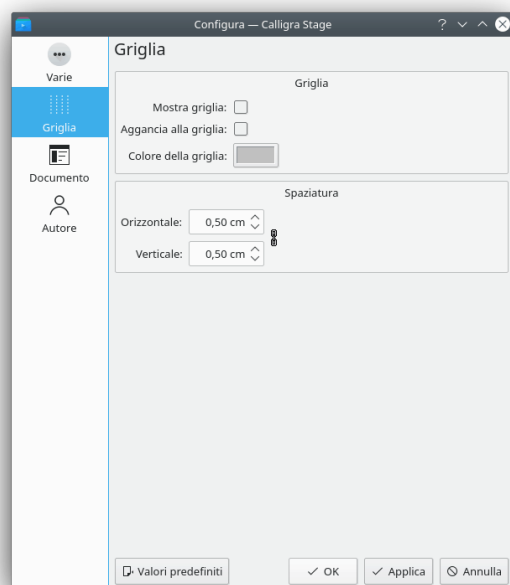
Configura — Calligra Stage

?

Varie

Griglia

Documento

Autore

Griglia

Griglia

Mostra griglia:

Aggancia alla griglia:

Colore della griglia:

Spaziatura

Orizzontale: 0,50 cm

Verticale: 0,50 cm

Valori predefiniti

OK

Applica

Annulla